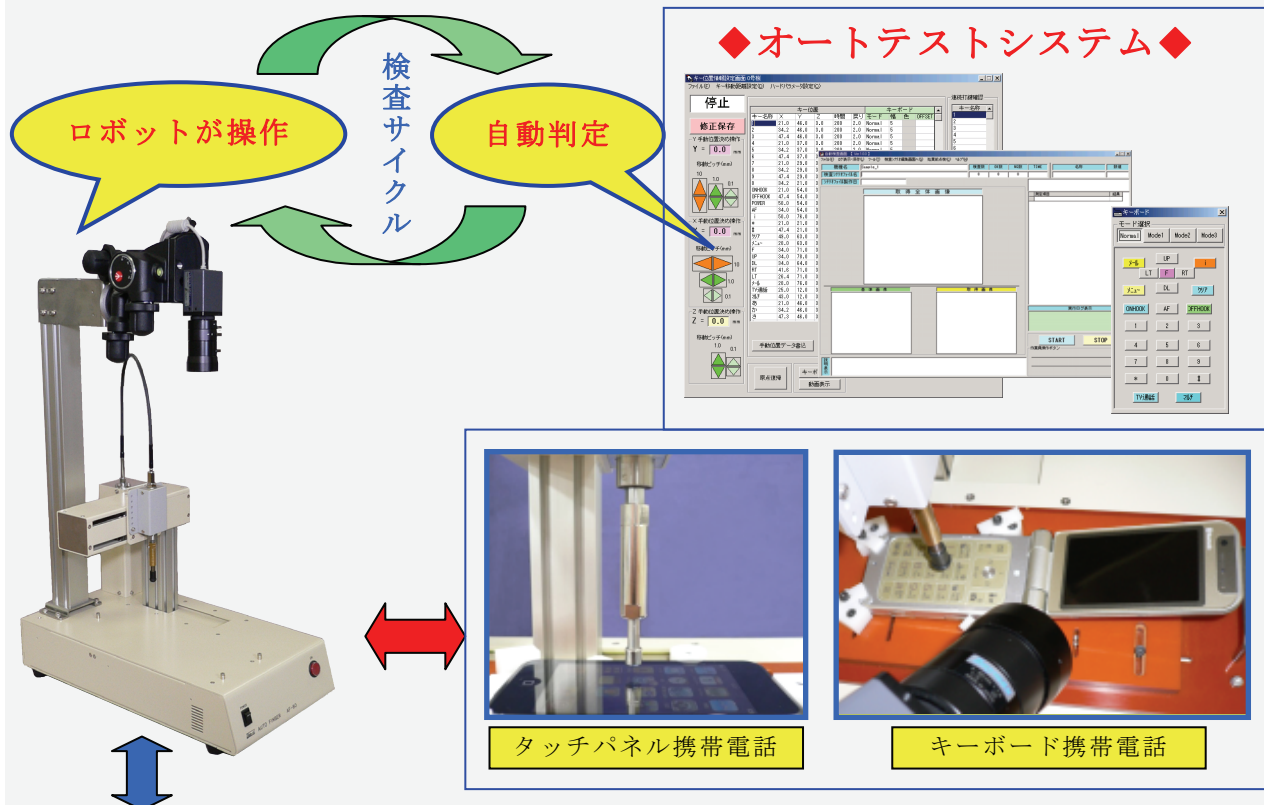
検査サイクル

ロボットが操作

自動判定

◆オートテストシステム◆

停止

修正保存

Y = 0.0

X = 0.0

Z = 0.0

キー位置

キーボード

キーボード

キー選択

Normal Mode1 Mode2 Mode3

UP

LT F RT

DL

ONHOOK AF OFFHOOK

1 2 3

4 5 6

7 8 9

＊ 0 ＃

START STOP

タッチパネル携帯電話

キーボード携帯電話